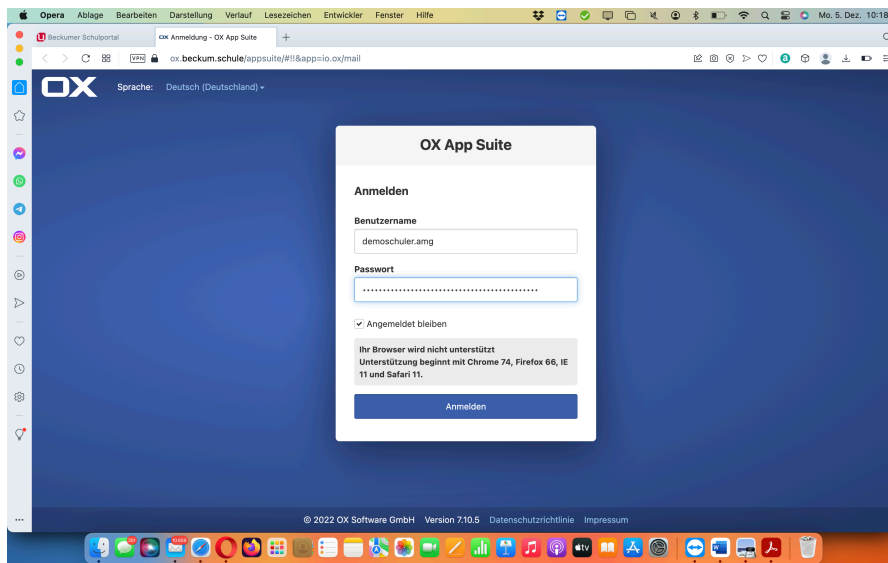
Opera Ablage Bearbeiten Darstellung Verlauf Lesezeichen Entwickler Fenster Hilfe

Mo. 5. Dez. 10:18

Beckumer Schulportal

OX Anmeldung - OX App Suite

VPN

ox.beckum.schule/appsuite/#!!&app=io.ox/mail

OX

Sprache: Deutsch (Deutschland)

OX App Suite

Anmelden

Benutzername

demoschuler.amg

Passwort

••••••••••••••••••••••••••••••••••••••••••••

Angemeldet bleiben

Ihr Browser wird nicht unterstützt
Unterstützung beginnt mit Chrome 74, Firefox 66, IE 11 und Safari 11.

Anmelden

© 2022 OX Software GmbH Version 7.10.5 Datenschutzrichtlinie Impressum

...